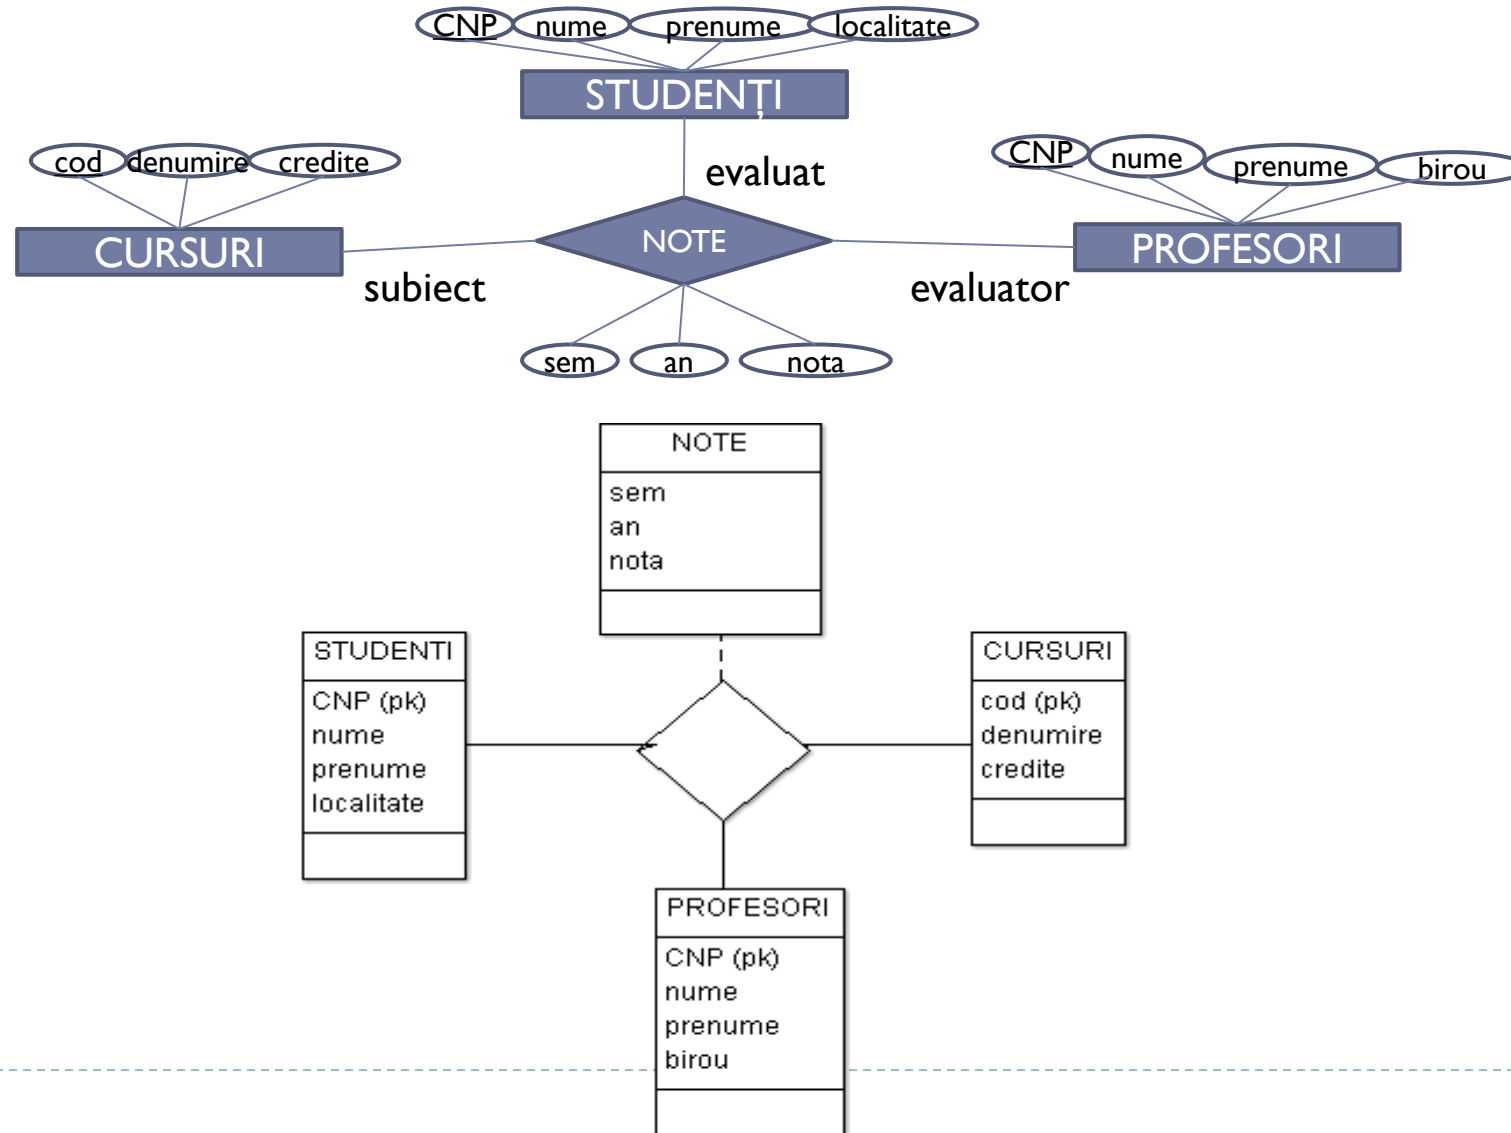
CNP nume prenume localitate

STUDENȚI

cod denumire credite

evaluat

CNP nume prenume birou

CURSURI

NOTE

PROFESORI

subiect

evaluator

sem an nota

NOTE
sem
an
nota

STUDENTI
CNP (pk)
nume
prenume
localitate

CURSURI
cod (pk)
denumire
credite

PROFESORI
CNP (pk)
nume
prenume
birou